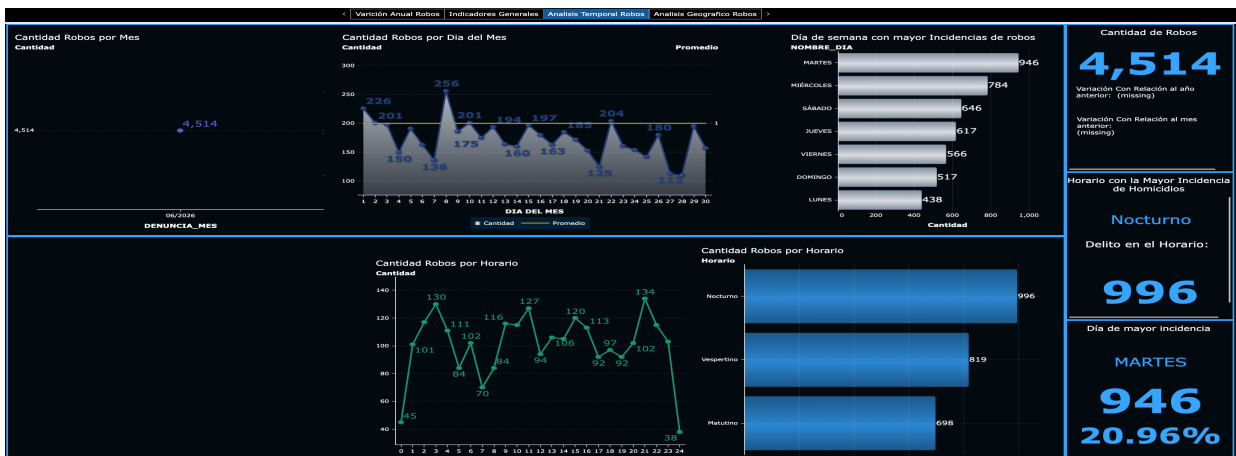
< Varición Anual Robos | Indicadores Generales | Analisis Temporal Robos | Analisis Geografico Robos >

Cantidad Robos por Mes
Cantidad
4,514
4,514
06/2026
DENUNCIA_MES

Cantidad Robos por Dia del Mes
Cantidad
Promedio
300
250
200
150
100
226
201
150
136
256
201
175
194
160
197
163
185
125
204
180
112
1
1 2 3 4 5 6 7 8 9 10 11 12 13 14 15 16 17 18 19 20 21 22 23 24 25 26 27 28 29 30
DIA DEL MES
Cantidad — Promedio

Día de semana con mayor Incidencias de robos
NOMBRE_DIA
MARTES 946
MIÉRCOLES 784
SÁBADO 646
JUEVES 617
VIERNES 566
DOMINGO 517
LUNES 438
0 200 400 600 800 1,000
Cantidad

Cantidad de Robos
4,514
Variación Con Relación al año anterior: (missing)
Variación Con Relación al mes anterior: (missing)

Horario con la Mayor Incidencia de Homicidios
Nocturno
Delito en el Horario:
996

Día de mayor incidencia
MARTES
946
20.96%

Cantidad Robos por Horario
Cantidad
140
120
100
80
60
40
45
101
130
111
84
102
70
84
116
127
94
106
120
113
92
97
92
102
134
38
0 1 2 3 4 5 6 7 8 9 10 11 12 13 14 15 16 17 18 19 20 21 22 23 24

Cantidad Robos por Horario
Horario
Nocturno 996
Vespertino 819
Matutino 698